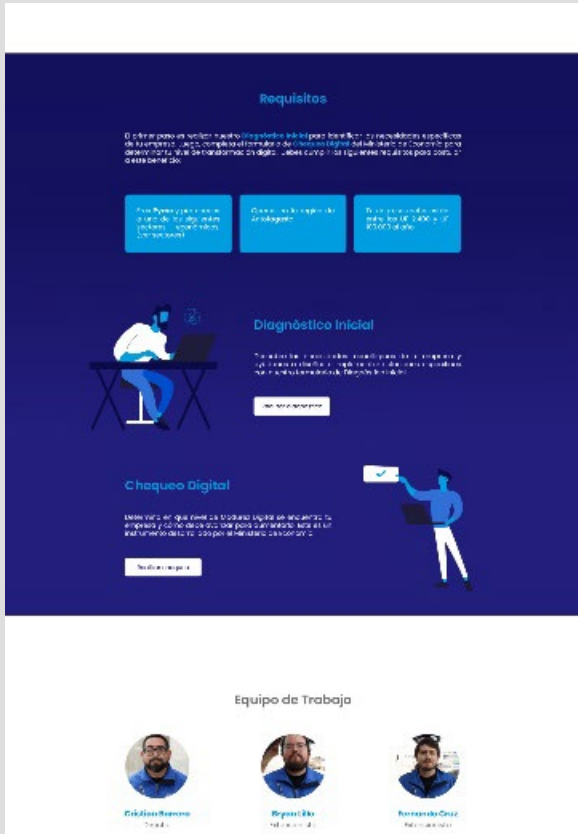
Requisitos

El primer paso es realizar nuestro Diagnóstico Inicial para identificar tus necesidades específicas de tu empresa. Luego, completa el formulario de Chequeo Digital del Ministerio de Economía para determinar tu nivel de transformación digital. Debes cumplir los siguientes requisitos para optar a este beneficio:

Ser Pyme y pertenecer a uno de los siguientes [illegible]

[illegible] Antofagasta

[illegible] entre los UF 2.400 a UF 100.000 al año

Diagnóstico Inicial

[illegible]

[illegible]

Chequeo Digital

Determina en qué nivel de Madurez Digital se encuentra tu empresa y cómo desarrollar para aumentarlo. Este es un instrumento desarrollado por el Ministerio de Economía.

Realizar chequeo

Equipo de Trabajo

Cristian Barrera

Bryan Lillo

Fernando Cruz